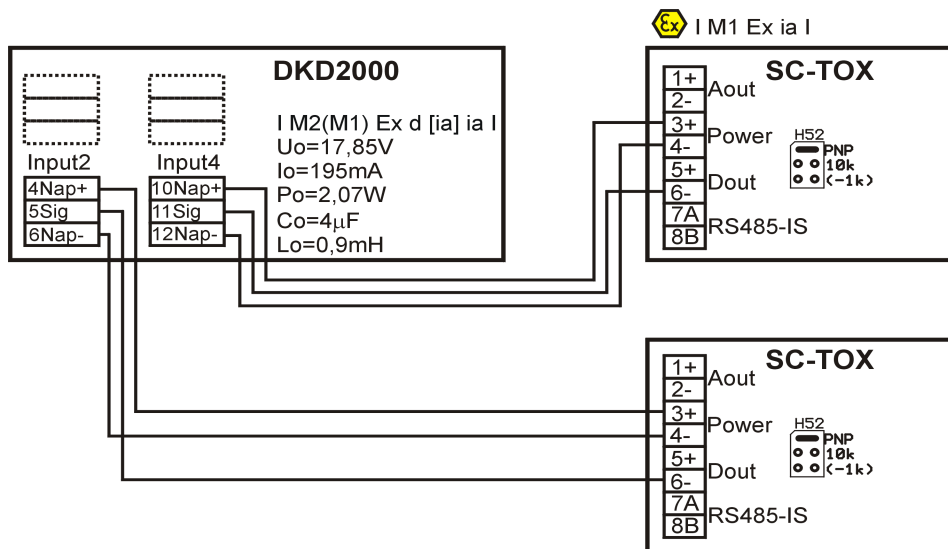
$\langle Ex \rangle$ I M1 Ex ia I

DKD2000

I M2(M1) Ex d [ia] ia I
Uo=17,85V
Io=195mA
Po=2,07W
Co=4μF
Lo=0,9mH

Input2
4Nap+
5Sig
6Nap-

Input4
10Nap+
11Sig
12Nap-

SC-TOX
1+
2-
Aout
3+
4-
Power
5+
6-
Dout
7A
8B
RS485-IS
H52
PNP
10k
(-1k)

SC-TOX
1+
2-
Aout
3+
4-
Power
5+
6-
Dout
7A
8B
RS485-IS
H52
PNP
10k
(-1k)